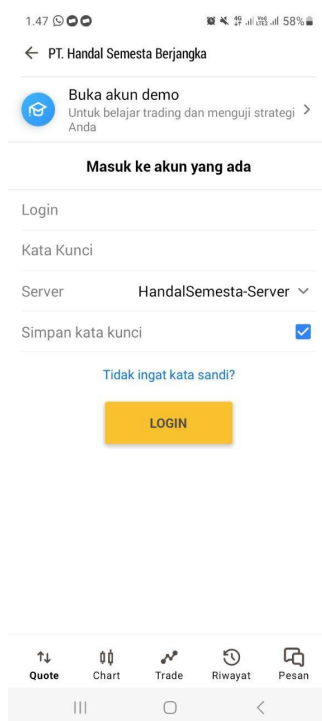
1.47
58%

PT. Handal Semesta Berjangka

Buka akun demo
Untuk belajar trading dan menguji strategi Anda

Masuk ke akun yang ada

Login

Kata Kunci

Server HandalSemesta-Server

Simpan kata kunci

Tidak ingat kata sandi?

LOGIN

Quote Chart Trade Riwayat Pesan